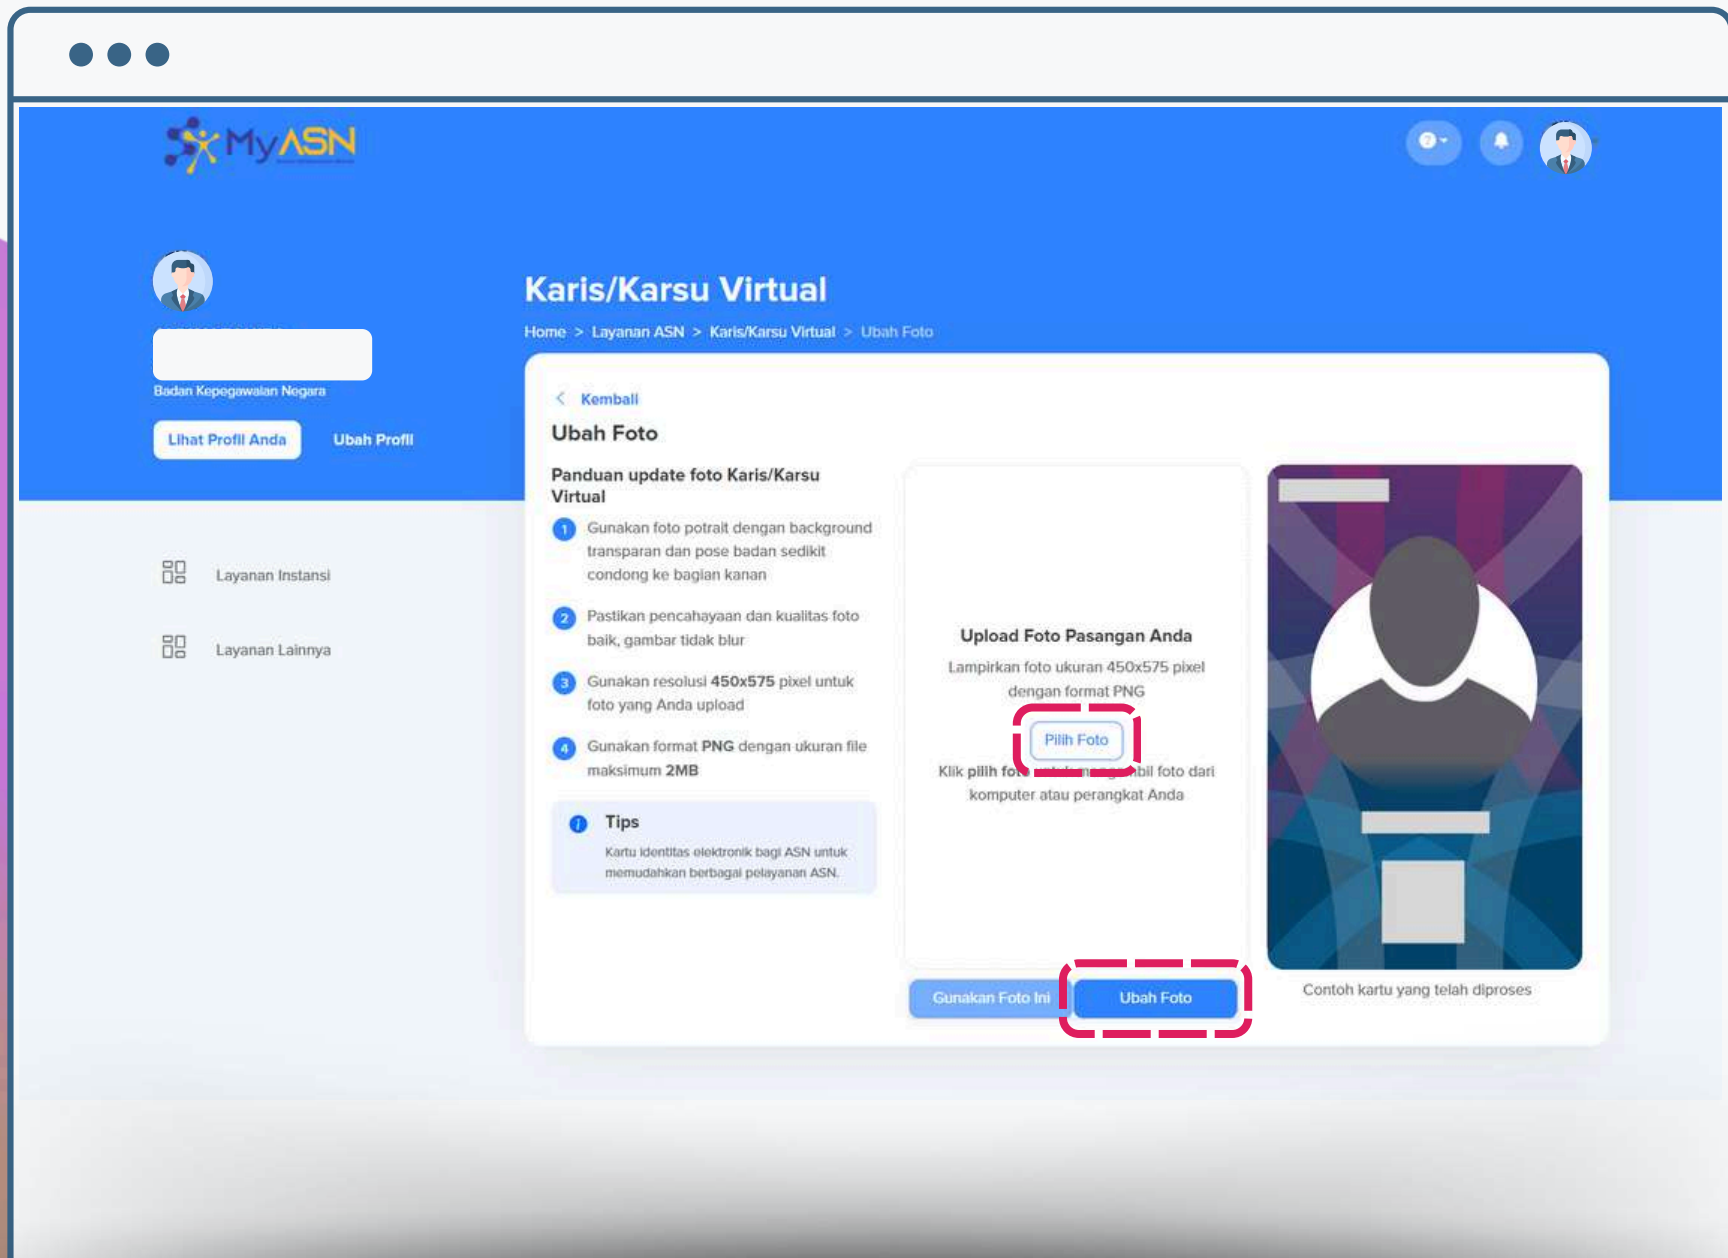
MyASN

Badan Kepegawaian Negara

Lihat Profil Anda

Ubah Profil

Layanan Instansi

Layanan Lainnya

Karis/Karsu Virtual

Home > Layanan ASN > Karis/Karsu Virtual > Ubah Foto

< Kembali

Ubah Foto

Panduan update foto Karis/Karsu Virtual

1 Gunakan foto potrait dengan background transparan dan pose badan sedikit condong ke bagian kanan

2 Pastikan pencahayaan dan kualitas foto baik, gambar tidak blur

3 Gunakan resolusi 450x575 pixel untuk foto yang Anda upload

4 Gunakan format PNG dengan ukuran file maksimum 2MB

Tips
Kartu identitas elektronik bagi ASN untuk memudahkan berbagai pelayanan ASN.

Upload Foto Pasangan Anda

Lampirkan foto ukuran 450x575 pixel dengan format PNG

Pilih Foto

Klik pilih fo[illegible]bil foto dari komputer atau perangkat Anda

Gunakan Foto Ini

Ubah Foto

Contoh kartu yang telah diproses